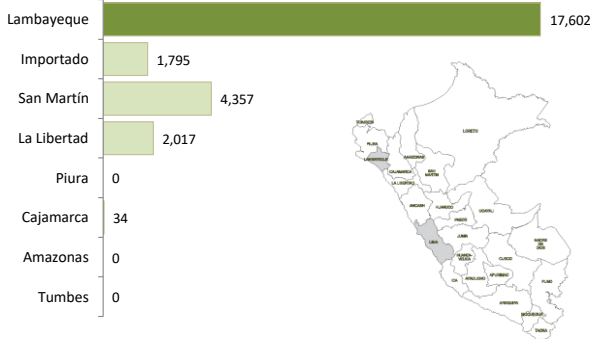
Lambayeque 17,602
Importado 1,795
San Martín 4,357
La Libertad 2,017
Piura 0
Cajamarca 34
Amazonas 0
Tumbes 0

TUMBES
PIURA
LAMBAYEQUE
CAJAMARCA
LA LIBERTAD
AMAZONAS
SAN MARTIN
LORETO
ANCASH
HUANUCO
PASCO
UCAYALI
JUNIN
LIMA
HUANCAVELICA
CUSCO
MADRE DE DIOS
ICA
AYACUCHO
APURIMAC
PUNO
AREQUIPA
MOQUEGUA
TACNA